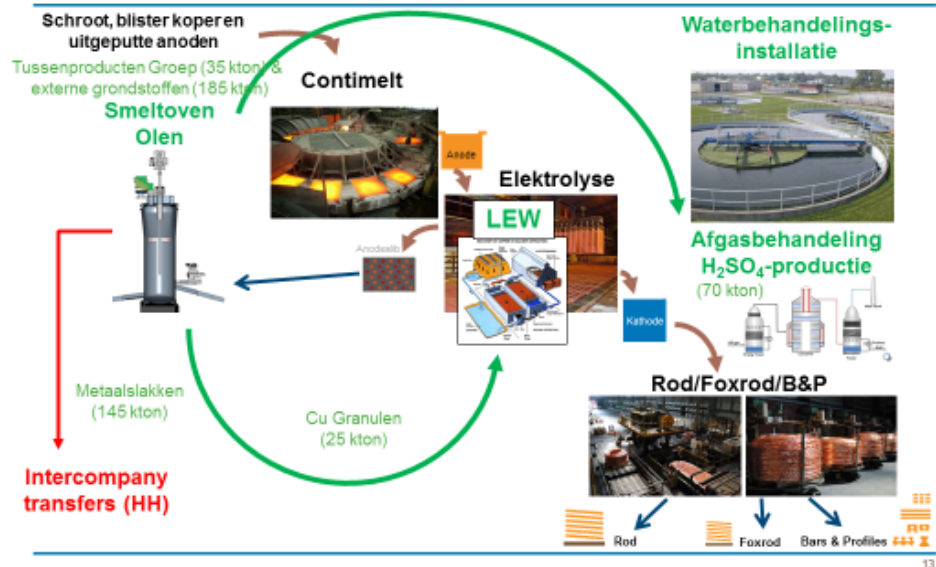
Schroot, blister koper en uitgeputte anoden

Tussenproducten Groep (35 kton) & externe grondstoffen (185 kton)

Smeltoven Olen

Contimelt

Anode

Elektrolyse

LEW

Anodeslib

Kathode

Waterbehandelings-installatie

Afgasbehandeling $H_2SO_4$-productie

(70 kton)

Metaalslakken (145 kton)

Cu Granulen (25 kton)

Rod/Foxrod/B&P

Intercompany transfers (HH)

Rod

Foxrod

Bars & Profiles

13